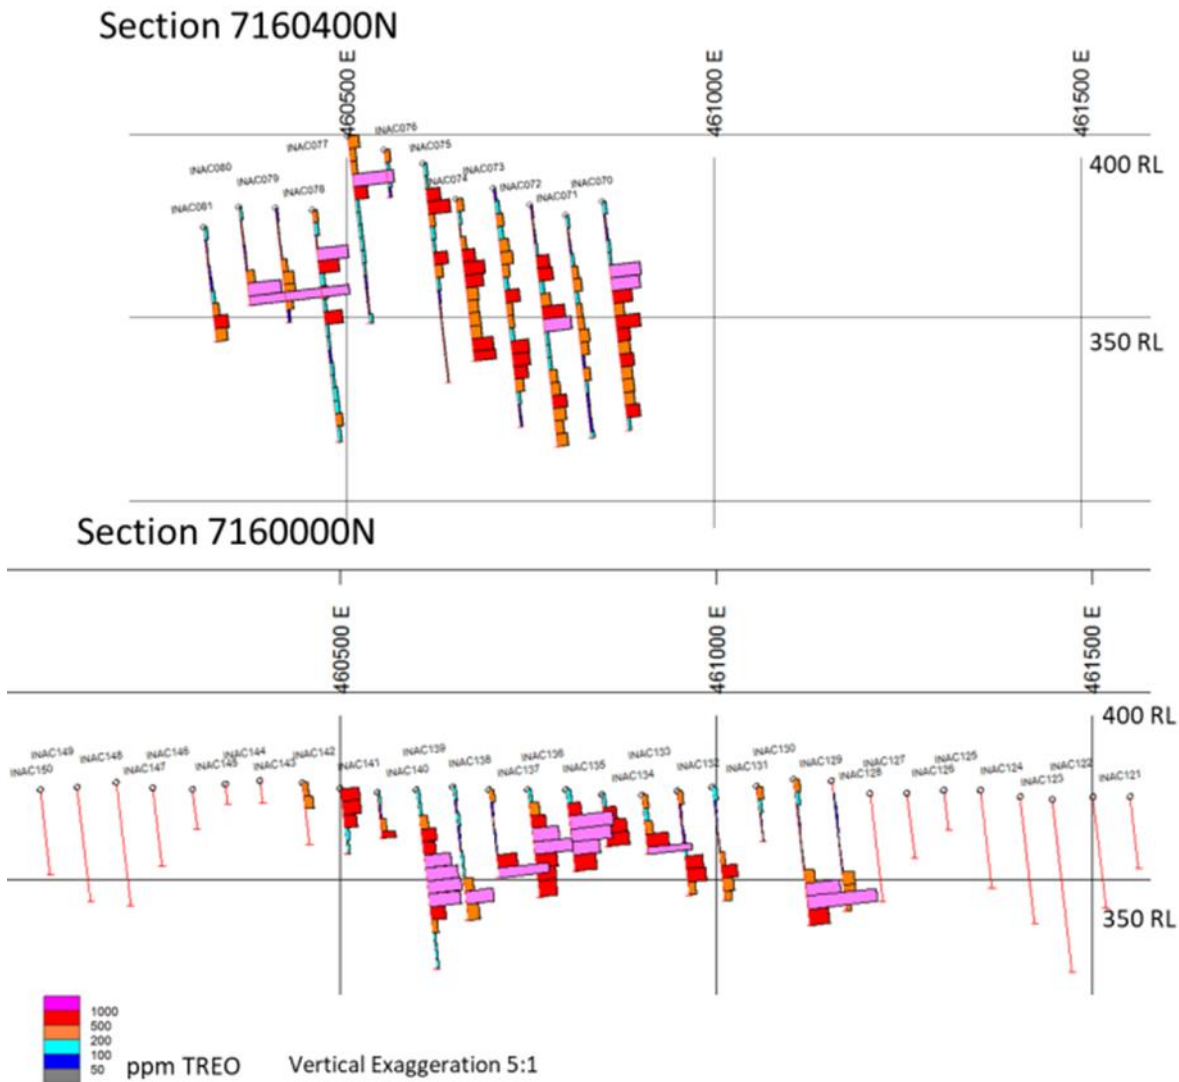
Section 7160400N

460500 E
461000 E
461500 E

400 RL
350 RL

INAC081
INAC080
INAC079
INAC078
INAC077
INAC076
INAC075
INAC074
INAC073
INAC072
INAC071
INAC070

Section 7160000N

460500 E
461000 E
461500 E

400 RL
350 RL

INAC150
INAC149
INAC148
INAC147
INAC146
INAC145
INAC144
INAC143
INAC142
INAC141
INAC140
INAC139
INAC138
INAC137
INAC136
INAC135
INAC134
INAC133
INAC132
INAC131
INAC130
INAC129
INAC128
INAC127
INAC126
INAC125
INAC124
INAC123
INAC122
INAC121

1000
500
200
100
50
ppm TREO

Vertical Exaggeration 5:1